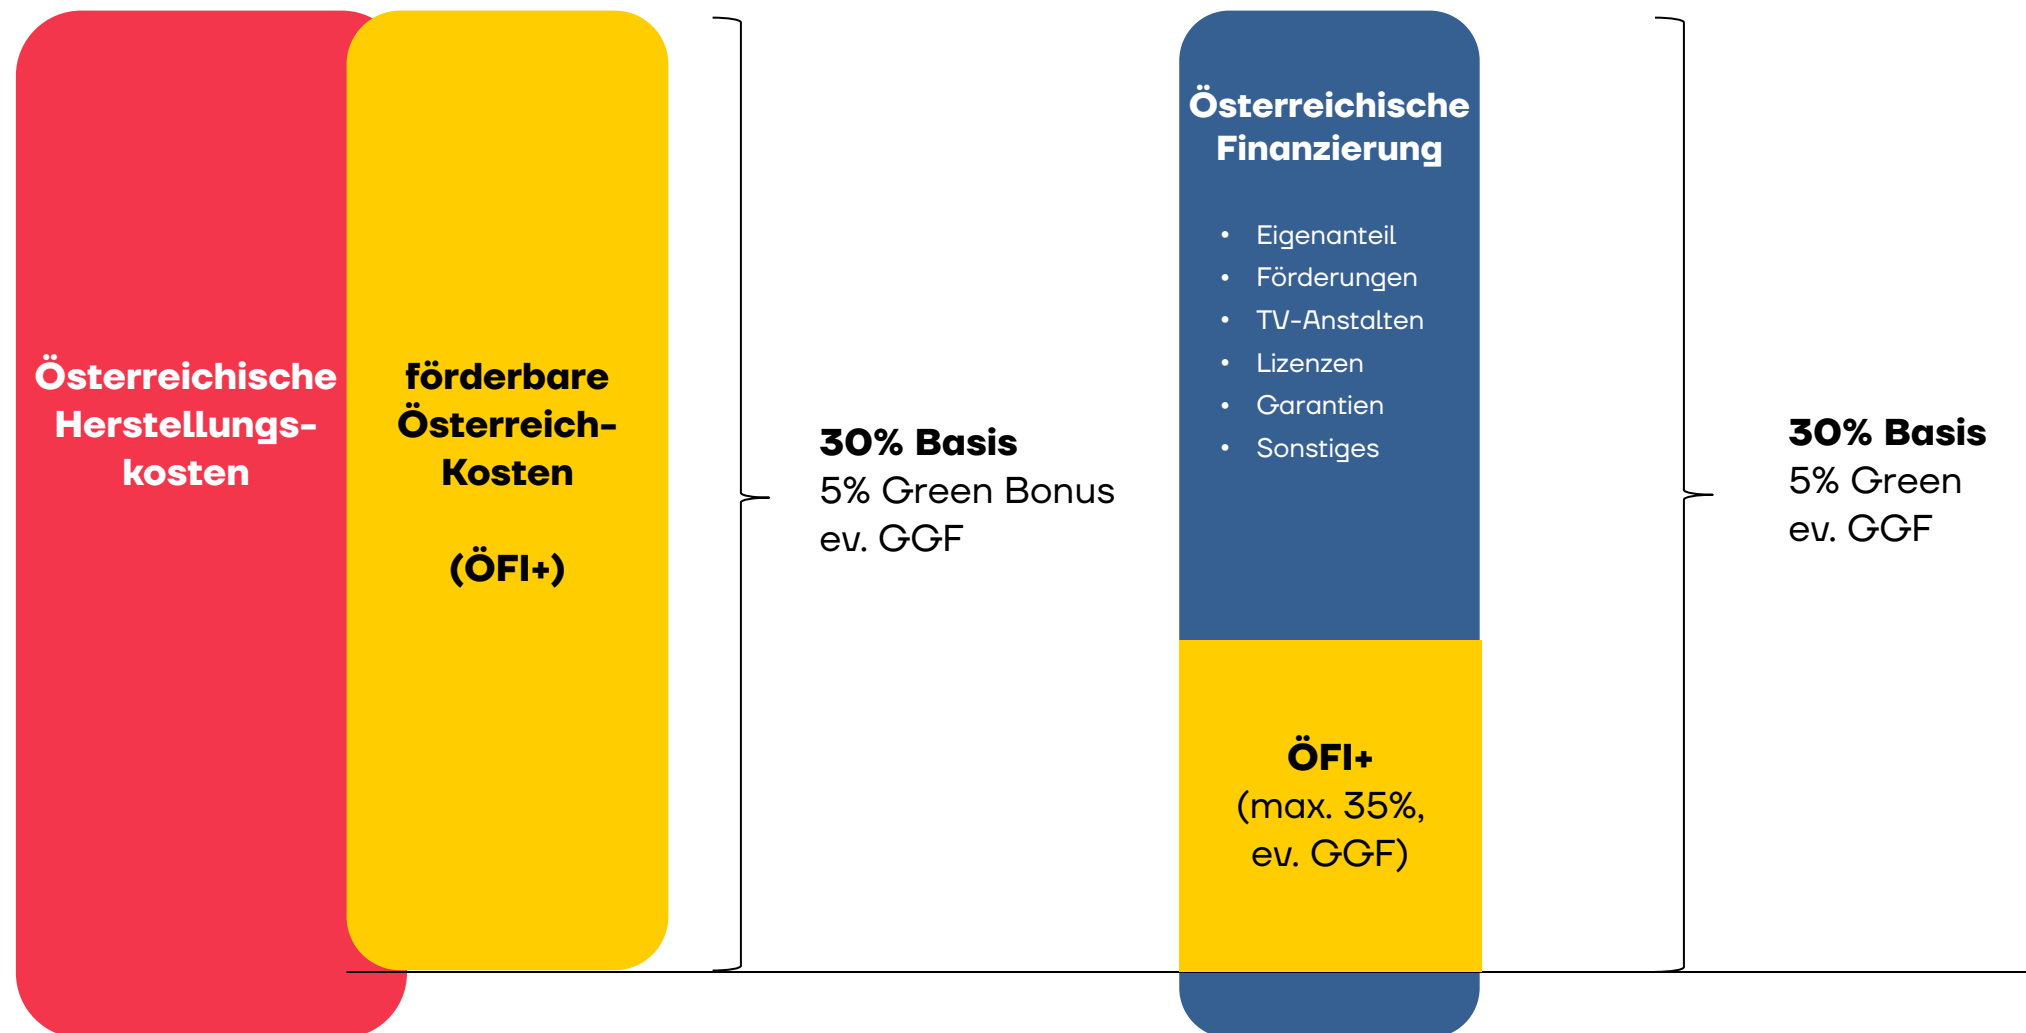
Österreichische Herstellungskosten

förderbare Österreich-Kosten

(ÖFI+)

30% Basis
5% Green Bonus
ev. GGF

Österreichische Finanzierung

- Eigenanteil
- Förderungen
- TV-Anstalten
- Lizenzen
- Garantien
- Sonstiges

ÖFI+
(max. 35%, ev. GGF)

30% Basis
5% Green
ev. GGF